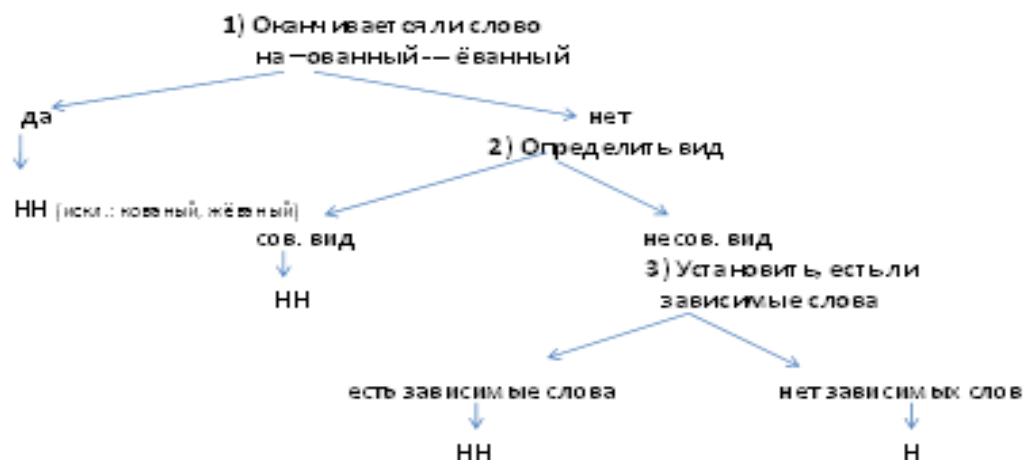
1) Оканчивается ли слово
на –ованный -– ёванный

да

нет

2) Определить вид

НН (искл.: кованый, жёваный)

сов. вид

несов. вид

НН

3) Установить, есть ли
зависимые слова

есть зависимые слова

нет зависимых слов

НН

Н